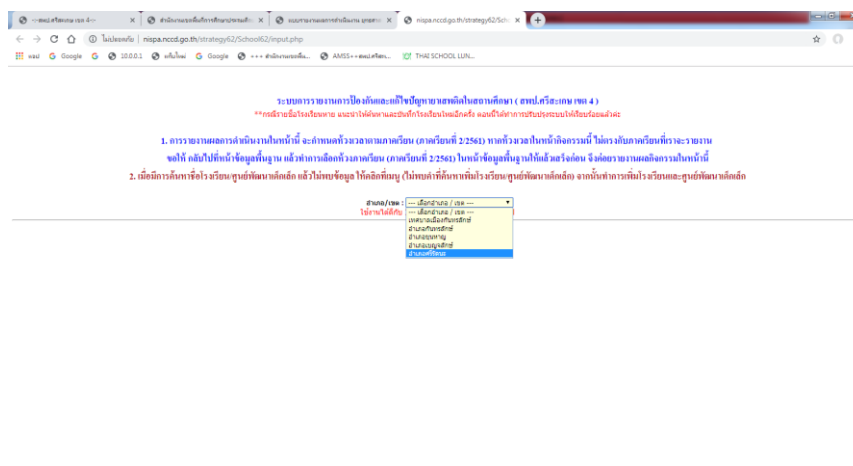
--สพป.ศรีสะเกษ เขต 4-- | สำนักงานเขตพื้นที่การศึกษาประถมศึกษา | แบบรายงานผลการดำเนินงาน ยุทธศาสตร์ | nispa.nccd.go.th/strategy62/Sch

ไม่ปลอดภัย | nispa.nccd.go.th/strategy62/School62/input.php

แอป Google 10.0.0.1 หลักไทย Google +++ สำนักงานเขตพื้น... AMSS++ สพป.ศรีสะ... THAI SCHOOL LUN...

ระบบการรายงานการป้องกันและแก้ไขปัญหายาเสพติดในสถานศึกษา ( สพป.ศรีสะเกษ เขต 4 )

**กรณีรายชื่อโรงเรียนหาย แจ้งว่าได้ค้นหาและบันทึกโรงเรียนใหม่อีกครั้ง ตอนนี้ได้ทำการปรับปรุงระบบให้เรียบร้อยแล้วค่ะ

1. การรายงานผลการดำเนินงานในหน้านี้ จะกำหนดช่วงเวลาตามภาคเรียน (ภาคเรียนที่ 2/2561) หากช่วงเวลาในหน้ากิจกรรมนี้ ไม่ตรงกับภาคเรียนที่จะรายงาน

ขอให้ กลับไปที่หน้าข้อมูลพื้นฐาน แล้วทำการเลือกช่วงภาคเรียน (ภาคเรียนที่ 2/2561) ในหน้าข้อมูลพื้นฐานให้แล้วเสร็จก่อน จึงค่อยรายงานผลกิจกรรมในหน้านี้

2. เมื่อมีการค้นหาชื่อโรงเรียน/ศูนย์พัฒนาเด็กเล็ก แล้วไม่พบข้อมูล ให้คลิกที่ปุ่ม (ไม่พบคำที่ค้นหาเพิ่มโรงเรียน/ศูนย์พัฒนาเด็กเล็ก) จากนั้นทำการเพิ่มโรงเรียนและศูนย์พัฒนาเด็กเล็ก

อำเภอ / เขต : --- เลือกอำเภอ / เขต ---
ใช้งานให้ได้กับ:
--- เลือกอำเภอ / เขต ---
เทศบาลเมืองกันทรลักษ์
อำเภอกันทรลักษ์
อำเภอขุขันธ์
อำเภอภูสิงห์
อำเภอเบญจลักษ์
อำเภอศรีรัตนะ